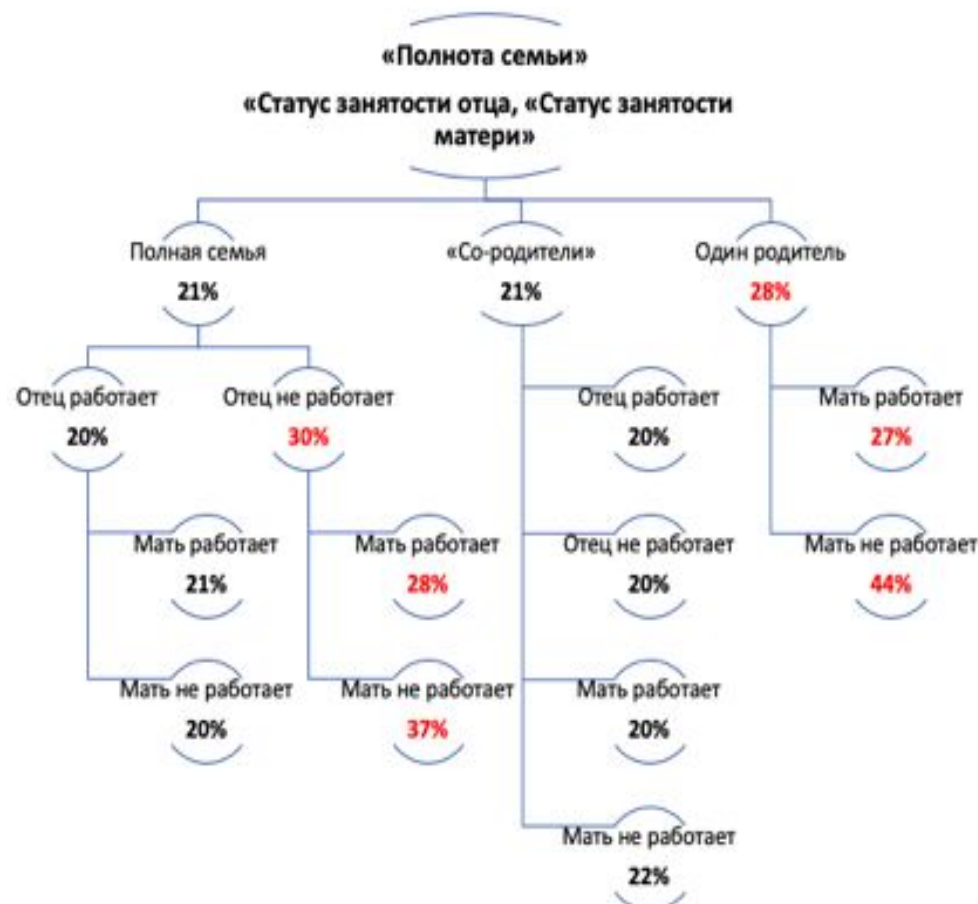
«Полнота семьи»

«Статус занятости отца, «Статус занятости матери»

Полная семья
21%

«Со-родители»
21%

Один родитель
28%

Отец работает
20%

Отец не работает
30%

Мать работает
21%

Мать не работает
20%

Мать работает
28%

Мать не работает
37%

Отец работает
20%

Отец не работает
20%

Мать работает
20%

Мать не работает
22%

Мать работает
27%

Мать не работает
44%